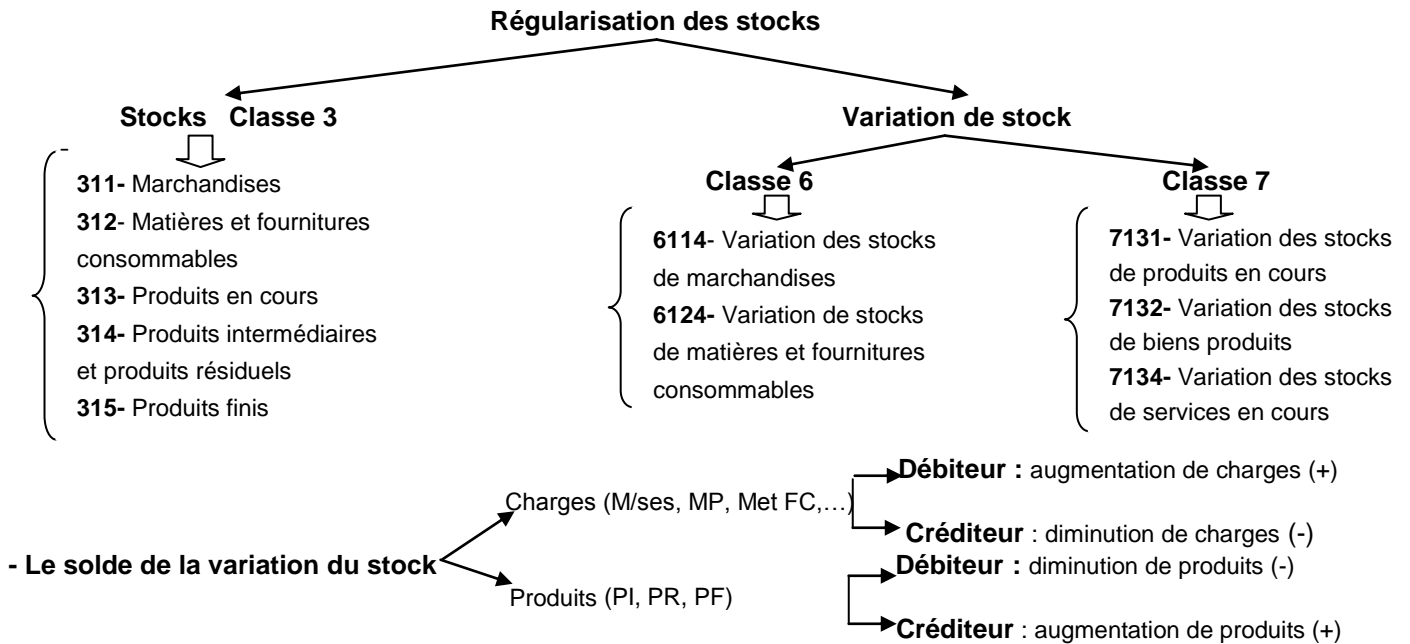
Régularisation des stocks

Stocks Classe 3

311- Marchandises
312- Matières et fournitures consommables
313- Produits en cours
314- Produits intermédiaires et produits résiduels
315- Produits finis

Variation de stock

Classe 6

6114- Variation des stocks de marchandises
6124- Variation de stocks de matières et fournitures consommables

Classe 7

7131- Variation des stocks de produits en cours
7132- Variation des stocks de biens produits
7134- Variation des stocks de services en cours

- Le solde de la variation du stock

Charges (M/ses, MP, Met FC,…)

Débiteur : augmentation de charges (+)

Créditeur : diminution de charges (-)

Produits (PI, PR, PF)

Débiteur : diminution de produits (-)

Créditeur : augmentation de produits (+)